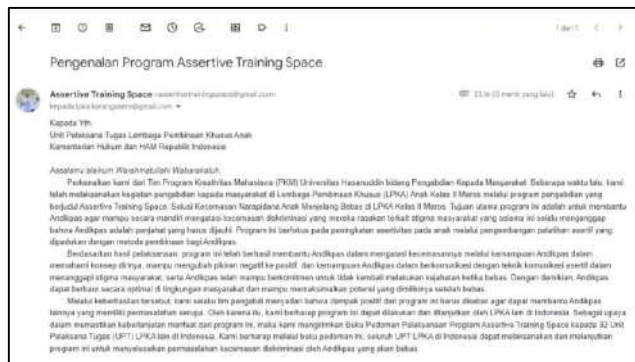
1 dari 1

Pengenalan Program Assertive Training Space

Assertive Training Space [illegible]
kepada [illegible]

11.1x (0 menit yang lalu)

Kepada Yth.
Unit Pelaksana Tugas Lembaga Pembinaan Khusus Anak
Kementerian Hukum dan HAM Republik Indonesia

Assalamu alaikum Warahmatullahi Wabarakatuh,

Perkenalkan kami dari Tim Program Kreativitas Mahasiswa (PKM) Universitas Hasanuddin bidang Pengabdian Kepada Masyarakat. Beberapa waktu lalu, kami telah melaksanakan kegiatan pengabdian kepada masyarakat di Lembaga Pembinaan Khusus (LPKA) Anak Kelas II Maros melalui program pengabdian yang berjudul Assertive Training Space: Solusi Kecemasan Narapidana Anak Menjelang Bebas di LPKA Kelas II Maros. Tujuan utama program ini adalah untuk membantu Andikpas agar mampu secara mandiri mengatasi kecemasan diskriminasi yang mereka rasakan terkait stigma masyarakat yang selama ini selalu menganggap bahwa Andikpas adalah penjahat yang harus dijauhi. Program ini berfokus pada peningkatan asertivitas pada anak melalui pengembangan pelatihan asertif yang dipadukan dengan metode pembinaan bagi Andikpas.

Berdasarkan hasil pelaksanaan program ini telah berhasil membantu Andikpas dalam mengatasi kecemasannya melalui kemampuan Andikpas dalam memahami konsep dirinya, mampu mengubah pikiran negatif ke positif, dan kemampuan Andikpas dalam berkomunikasi dengan teknik komunikasi asertif dalam menghadapi stigma masyarakat, serta Andikpas telah mampu berkomitmen untuk tidak kembali melakukan kejahatan ketika bebas. Dengan demikian, Andikpas dapat berbaur secara optimal di lingkungan masyarakat dan mampu memaksimalkan potensi yang dimilikinya setelah bebas.

Melalui keberhasilan tersebut, kami selaku tim pengabdi menyadari bahwa dampak positif dari program ini harus disebar agar dapat membantu Andikpas lainnya yang memiliki permasalahan serupa. Oleh karena itu, kami berharap program ini dapat dilakukan dan diterapkan oleh LPKA lain di Indonesia. Sebagai upaya dalam memastikan keberlanjutan manfaat dari program ini, maka kami mengirimkan Buku Pedoman Pelaksanaan Program Assertive Training Space kepada 32 Unit Pelaksana Tugas (UPT) LPKA lain di Indonesia. Kami berharap melalui buku pedoman ini, seluruh UPT LPKA di Indonesia dapat melaksanakan dan melanjutkan program ini untuk menyelesaikan permasalahan kecemasan diskriminasi oleh Andikpas yang akan bebas.